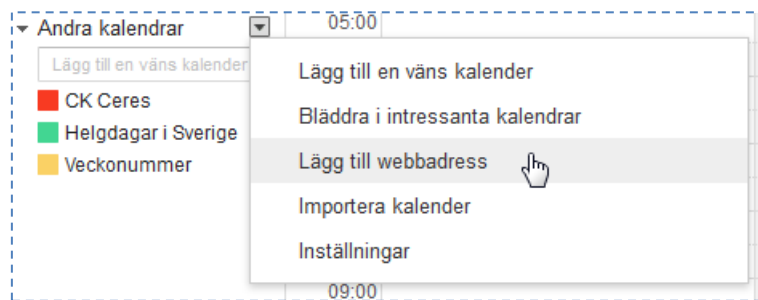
Andra kalendrar
05:00
Lägg till en väns kalender
CK Ceres
Helgdagar i Sverige
Veckonummer

Lägg till en väns kalender
Bläddra i intressanta kalendrar
Lägg till webbadress
Importera kalender
Inställningar

09:00